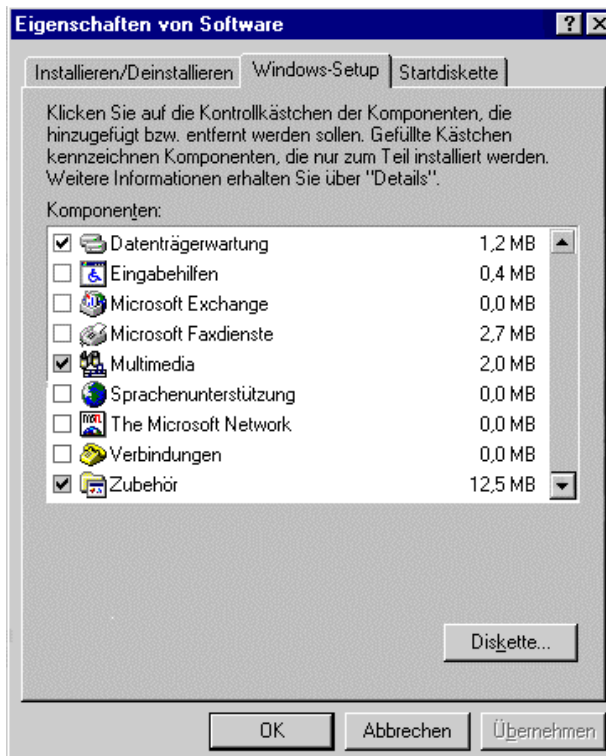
Eigenschaften von Software ? ×

Installieren/Deinstallieren | Windows-Setup | Startdiskette

Klicken Sie auf die Kontrollkästchen der Komponenten, die hinzugefügt bzw. entfernt werden sollen. Gefüllte Kästchen kennzeichnen Komponenten, die nur zum Teil installiert werden. Weitere Informationen erhalten Sie über "Details".

Komponenten:

| | | |
|---|---|---|
| ☑ | Datenträgerwartung | 1,2 MB |
| ☐ | Eingabehilfen | 0,4 MB |
| ☐ | Microsoft Exchange | 0,0 MB |
| ☐ | Microsoft Faxdienste | 2,7 MB |
| ☑ | Multimedia | 2,0 MB |
| ☐ | Sprachenunterstützung | 0,0 MB |
| ☐ | The Microsoft Network | 0,0 MB |
| ☐ | Verbindungen | 0,0 MB |
| ☑ | Zubehör | 12,5 MB |

Diskette...

OK | Abbrechen | Übernehmen